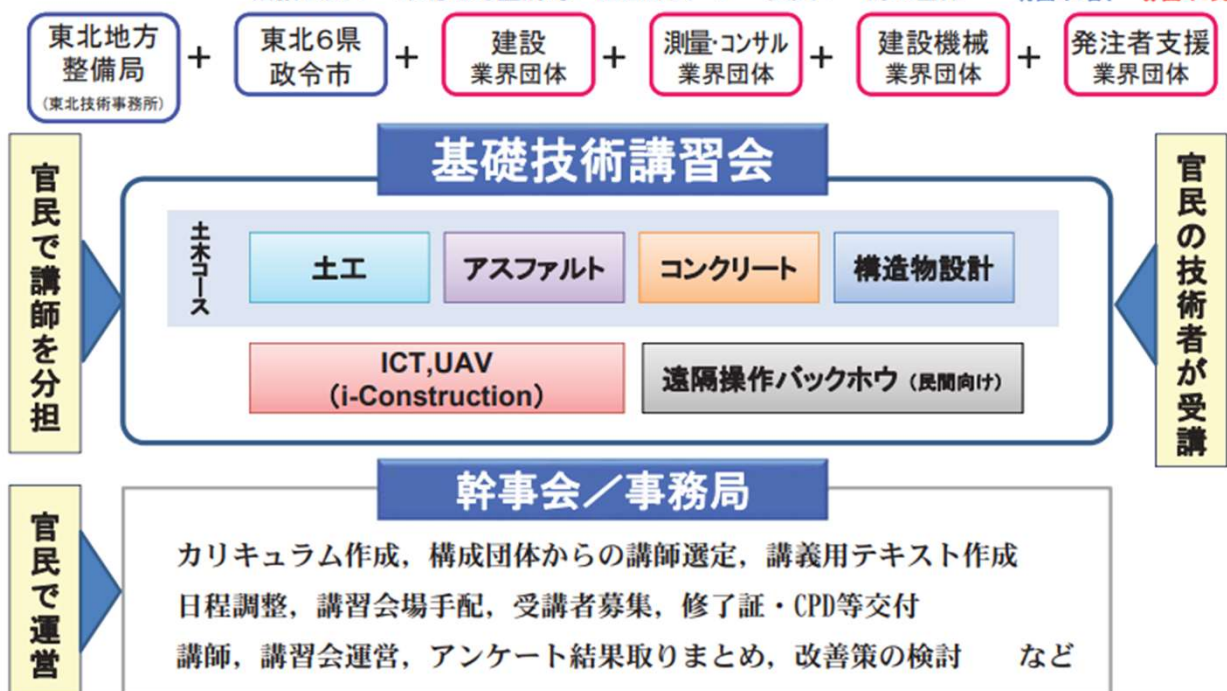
東北地方整備局
(東北技術事務所)

+

東北6県政令市

+

建設業界団体

+

測量･コンサル業界団体

+

建設機械業界団体

+

発注者支援業界団体

官民で講師を分担

基礎技術講習会

土木コース

土工

アスファルト

コンクリート

構造物設計

ICT,UAV
(i-Construction)

遠隔操作バックホウ (民間向け)

官民の技術者が受講

官民で運営

幹事会/事務局

カリキュラム作成, 構成団体からの講師選定, 講義用テキスト作成
日程調整, 講習会場手配, 受講者募集, 修了証・CPD等交付
講師, 講習会運営, アンケート結果取りまとめ, 改善策の検討 など